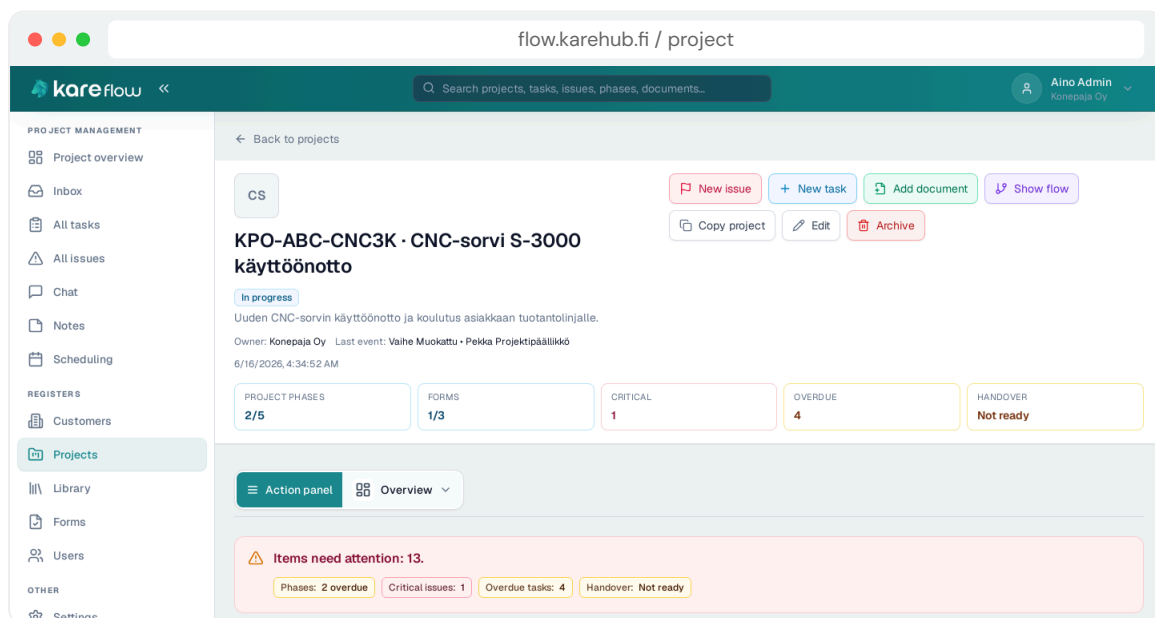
flow.karehub.fi / project

kareflow «

Search projects, tasks, issues, phases, documents...

Aino Admin
Konepaja Oy

PROJECT MANAGEMENT
Project overview
Inbox
All tasks
All issues
Chat
Notes
Scheduling

REGISTERS
Customers
Projects
Library
Forms
Users

OTHER
Settings

← Back to projects

CS

KPO-ABC-CNC3K · CNC-sorvi S-3000 käyttöönotto

New issue
+ New task
Add document
Show flow
Copy project
Edit
Archive

In progress

Uuden CNC-sorvin käyttöönotto ja koulutus asiakkaan tuotantolinjalle.

Owner: Konepaja Oy Last event: Vaihe Muokattu • Pekka Projektipäällikkö

6/16/2026, 4:34:52 AM

| PROJECT PHASES | FORMS | CRITICAL | OVERDUE | HANDOVER |
|---|---|---|---|---|
| 2/5 | 1/3 | 1 | 4 | Not ready |

Action panel
Overview

Items need attention: 13.

Phases: 2 overdue
Critical issues: 1
Overdue tasks: 4
Handover: Not ready